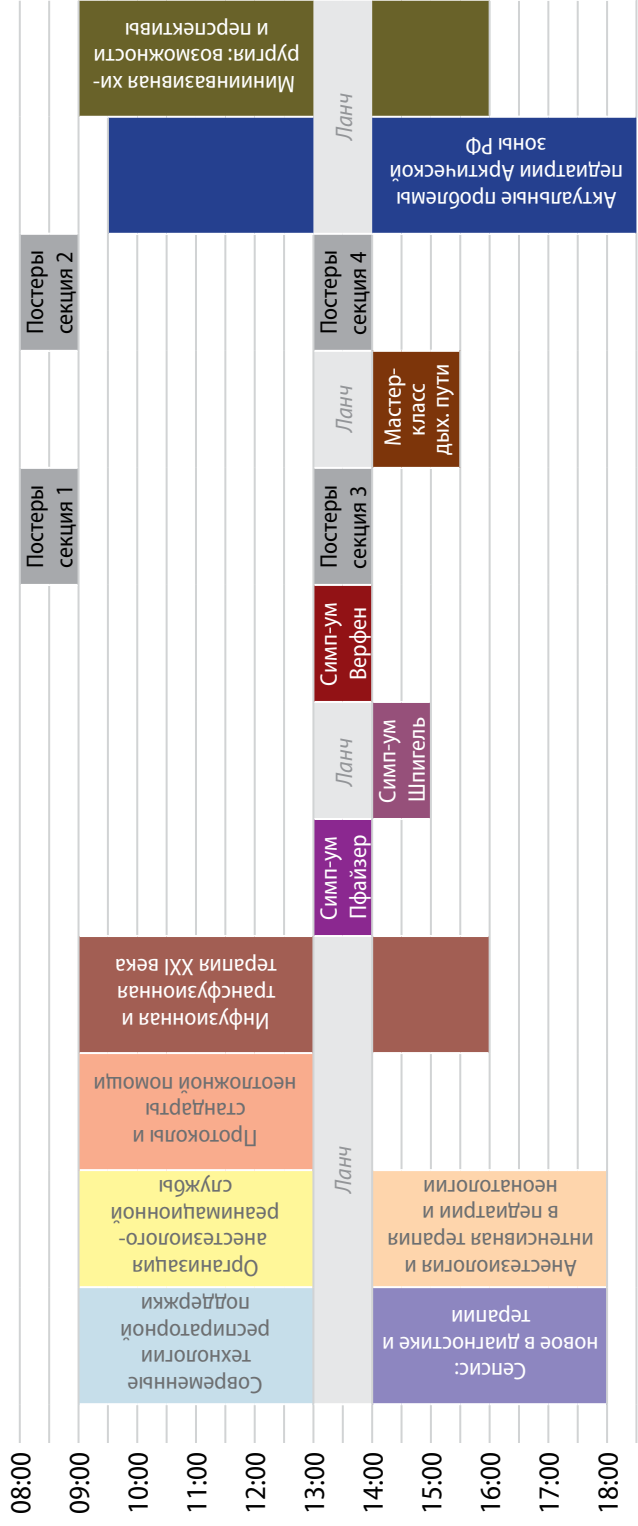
08:00
09:00
10:00
11:00
12:00
13:00
14:00
15:00
16:00
17:00
18:00

Современные технологии респираторной поддержки

Сепсис: новое в диагностике и терапии

Организация анестезиолого-реанимационной службы

Анестезиология и интенсивная терапия в педиатрии и неонатологии

Протоколы и стандарты неотложной помощи

Ланч

Инфузионная и трансфузионная терапия XXI века

Симп-ум Пфайзер

Ланч

Симп-ум Шпигель

Постеры секция 1

Симп-ум Верфен

Постеры секция 3

Ланч

Мастер-класс дых. пути

Постеры секция 2

Постеры секция 4

Актуальные проблемы педиатрии Арктической зоны РФ

Ланч

Миниинвазивная хирургия: возможности и перспективы